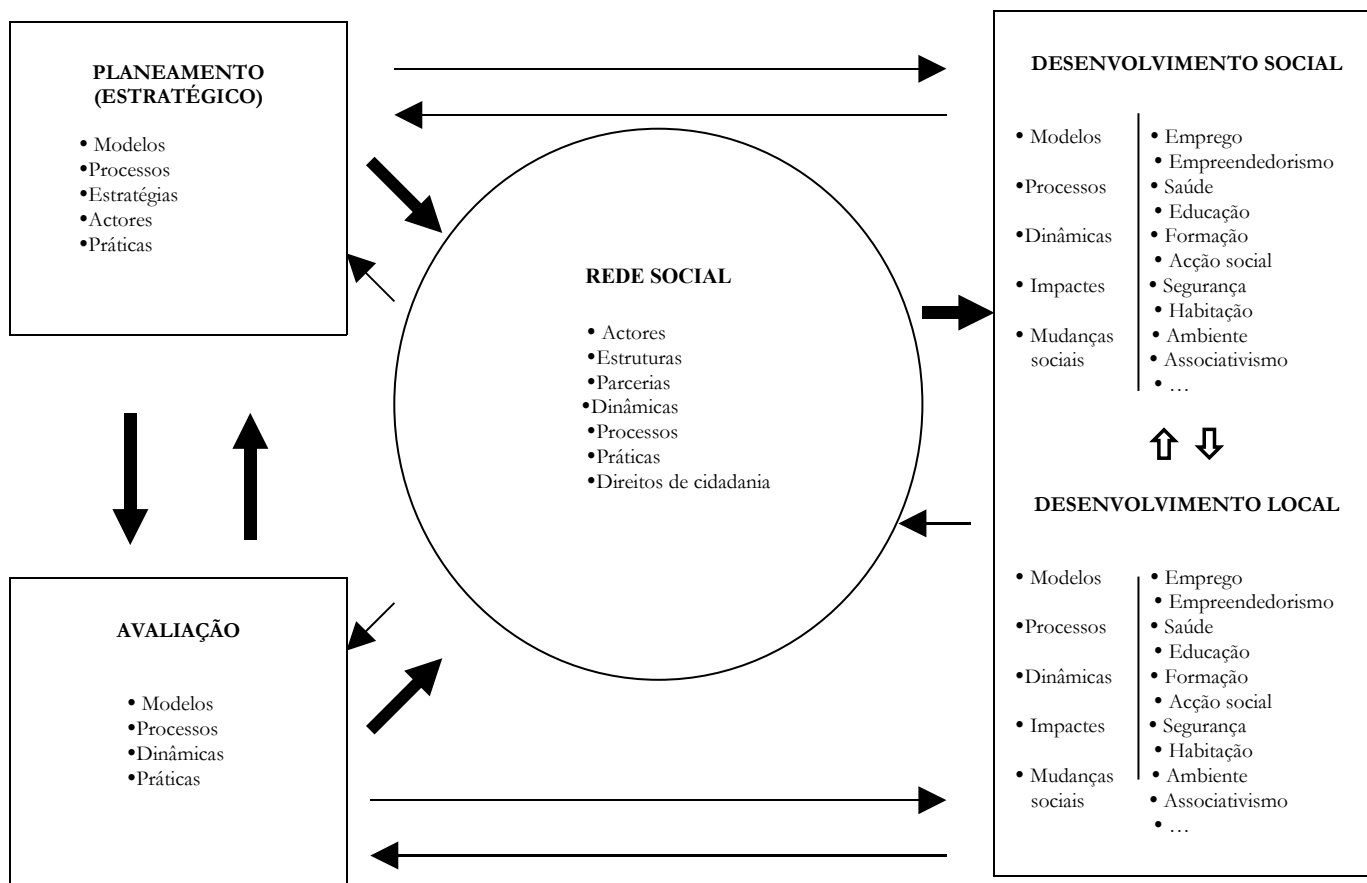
PLANEAMENTO (ESTRATÉGICO)

• Modelos
•Processos
•Estratégias
•Actores
•Práticas

REDE SOCIAL

• Actores
•Estruturas
•Parcerias
•Dinâmicas
•Processos
•Práticas
•Direitos de cidadania

DESENVOLVIMENTO SOCIAL

• Modelos
•Processos
•Dinâmicas
• Impactes
• Mudanças sociais

• Emprego
• Empreendedorismo
• Saúde
• Educação
• Formação
• Acção social
• Segurança
• Habitação
• Ambiente
• Associativismo
• …

DESENVOLVIMENTO LOCAL

• Modelos
•Processos
•Dinâmicas
• Impactes
• Mudanças sociais

• Emprego
• Empreendedorismo
• Saúde
• Educação
• Formação
• Acção social
• Segurança
• Habitação
• Ambiente
• Associativismo
• …

AVALIAÇÃO

• Modelos
•Processos
•Dinâmicas
•Práticas